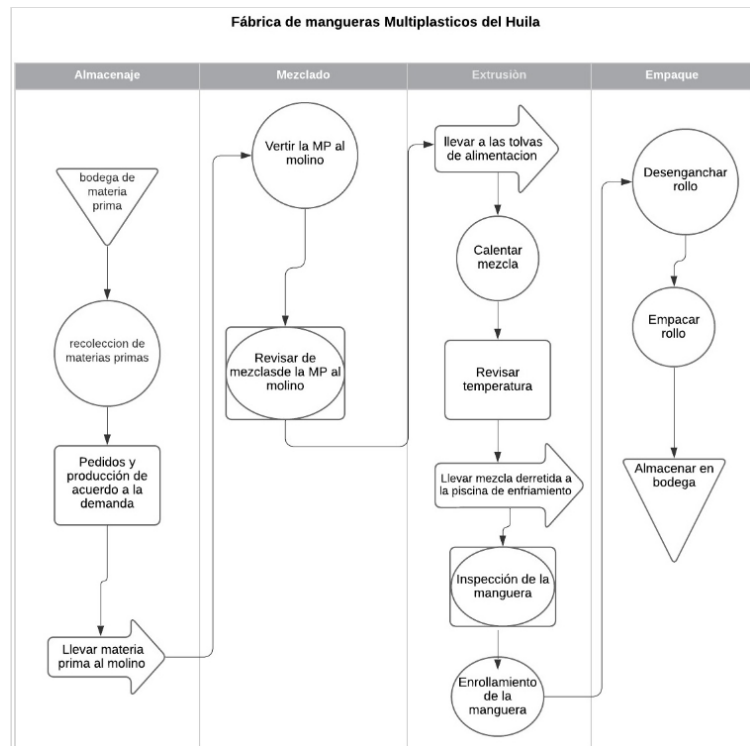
Fábrica de mangueras Multiplasticos del Huila

Almacenaje

Mezclado

Extrusión

Empaque

bodega de materia prima

recoleccion de materias primas

Pedidos y producción de acuerdo a la demanda

Llevar materia prima al molino

Vertir la MP al molino

Revisar de mezclasde la MP al molino

llevar a las tolvas de alimentacion

Calentar mezcla

Revisar temperatura

Llevar mezcla derretida a la piscina de enfriamiento

Inspección de la manguera

Enrollamiento de la manguera

Desenganchar rollo

Empacar rollo

Almacenar en bodega